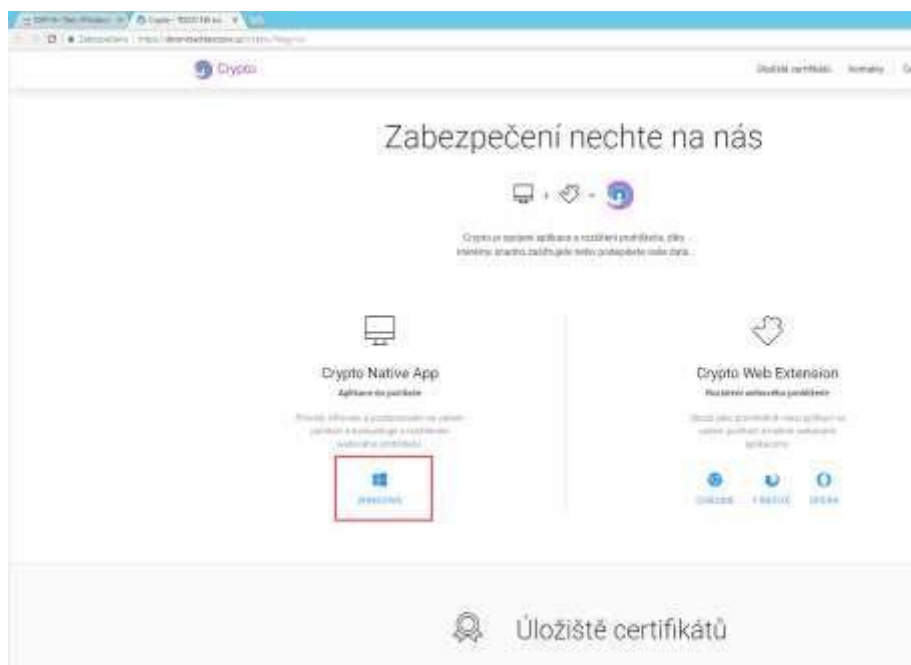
Crypto

Úložiště certifikátů  Novinky

Zabezpečení nechte na nás

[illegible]

Crypto Native App

Aplikace do počítače

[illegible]

WINDOWS

Crypto Web Extension

Rozšíření webového prohlížeče

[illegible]

CHROME  FIREFOX  OPERA

Úložiště certifikátů